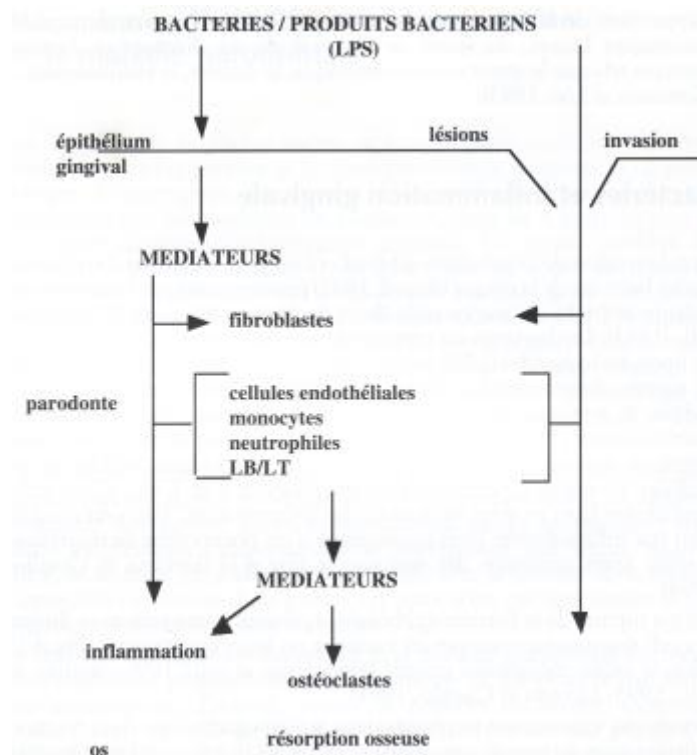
BACTERIES / PRODUITS BACTERIENS
(LPS)

épithélium gingival

lésions

invasion

MEDIATEURS

fibroblastes

parodonte

cellules endothéliales
monocytes
neutrophiles
LB/LT

MEDIATEURS

inflammation

ostéoclastes

os

résorption osseuse